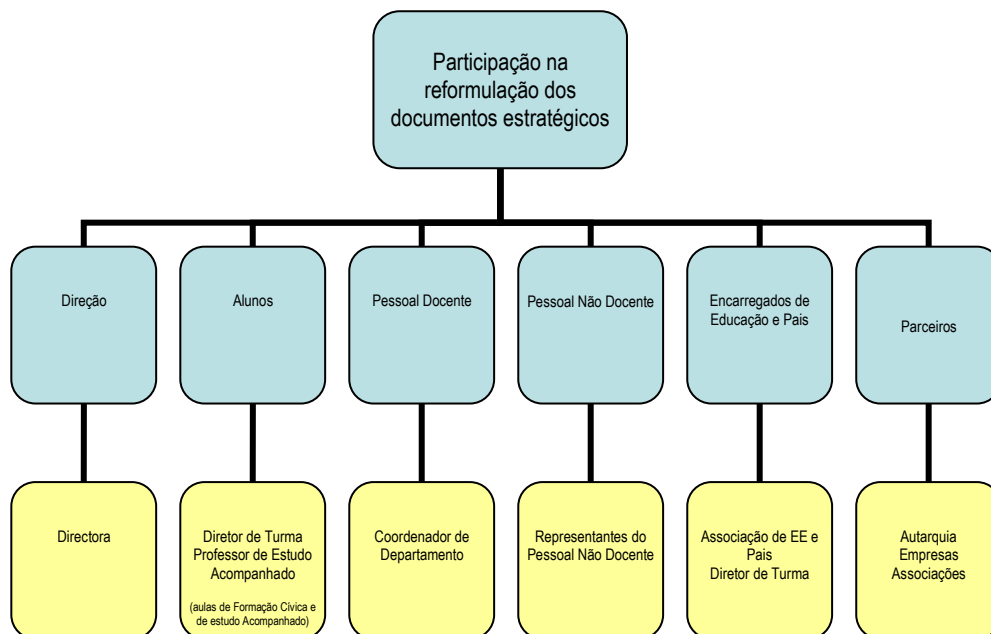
Participação na reformulação dos documentos estratégicos

Direção

Alunos

Pessoal Docente

Pessoal Não Docente

Encarregados de Educação e Pais

Parceiros

Directora

Diretor de Turma
Professor de Estudo Acompanhado
(aulas de Formação Cívica e de estudo Acompanhado)

Coordenador de Departamento

Representantes do Pessoal Não Docente

Associação de EE e Pais
Diretor de Turma

Autarquia
Empresas
Associações